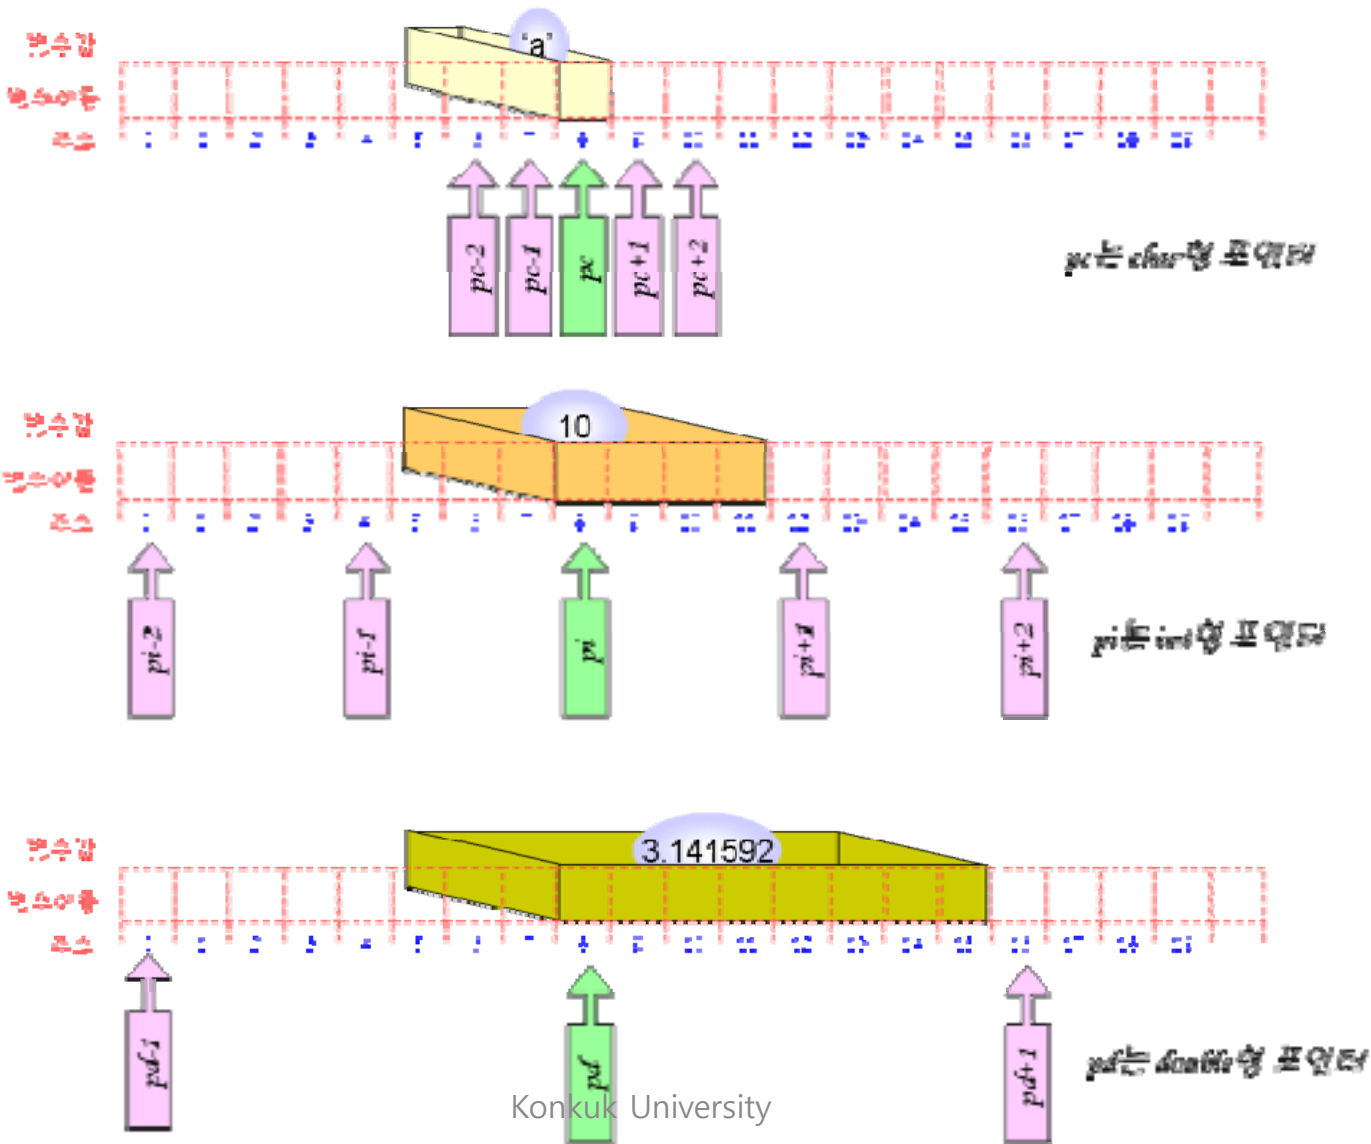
변수값
변수이름
주소

'a'

pc-2
pc-1
pc
pc+1
pc+2

pc는 char형 포인터

변수값
변수이름
주소

10

pi-2
pi-1
pi
pi+1
pi+2

pi는 int형 포인터

변수값
변수이름
주소

3.141592

pd-1
pd
pd+1

pd는 double형 포인터

Konkuk University